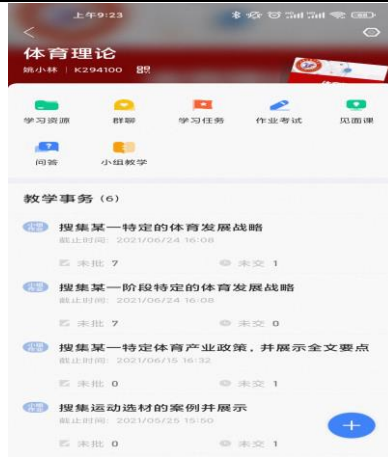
上午9:23

<

体育理论

姚小林 | K294100

学习资源

群聊

学习任务

作业考试

见面课

问答

小组教学

教学事务 (6)

搜集某一特定的体育发展战略

截止时间: 2021/06/24 16:08

未批 7

未交 1

搜集某一阶段特定的体育发展战略

截止时间: 2021/06/24 16:08

未批 7

未交 0

搜集某一特定体育产业政策，并展示全文要点

截止时间: 2021/06/15 16:32

未批 0

未交 1

搜集运动选材的案例并展示

截止时间: 2021/05/25 15:50

未批 0

未交 1

+